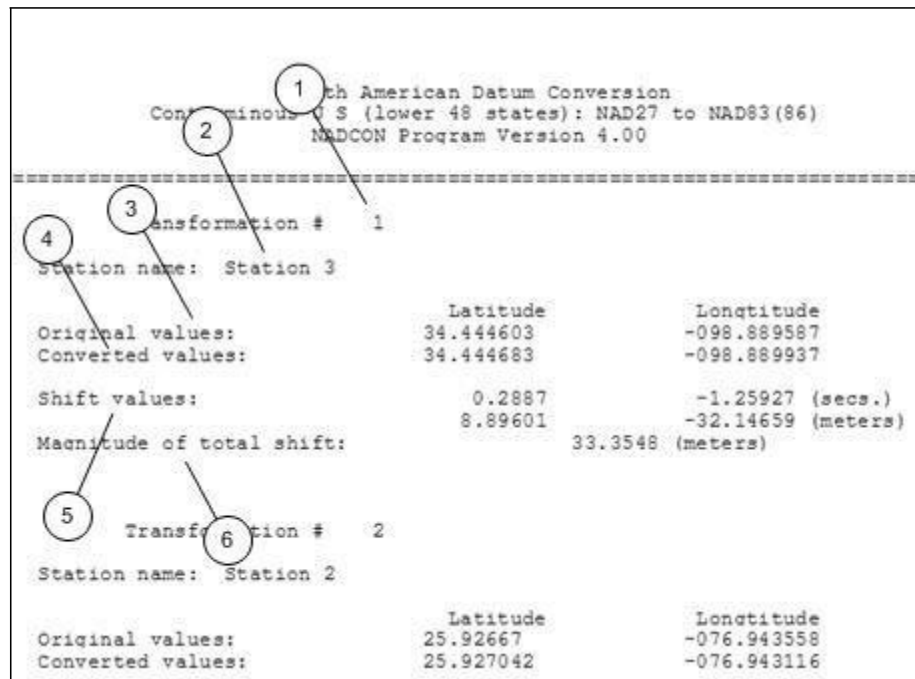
1 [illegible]th American Datum Conversion
Cont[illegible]minous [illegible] S (lower 48 states): NAD27 to NAD83(86)
2 NADCON Program Version 4.00

================================================================

3 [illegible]ansformation # 1

4 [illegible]tation name: Station 3

| | Latitude | Longtitude |
|---|---|---|
| Original values: | 34.444603 | -098.889587 |
| Converted values: | 34.444683 | -098.889937 |

Shift values: 0.2887 -1.25927 (secs.)
8.89601 -32.14659 (meters)
Magnitude of total shift: 33.3548 (meters)

5

Transfo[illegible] 6 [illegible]tion # 2

Station name: Station 2

| | Latitude | Longtitude |
|---|---|---|
| Original values: | 25.92667 | -076.943558 |
| Converted values: | 25.927042 | -076.943116 |